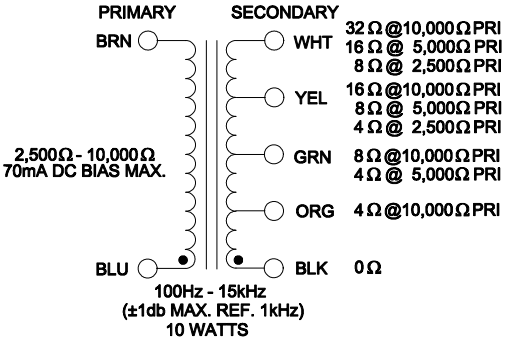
PRIMARY

SECONDARY

BRN

WHT

32 Ω @10,000 Ω PRI
16 Ω @ 5,000 Ω PRI
8 Ω @ 2,500 Ω PRI

YEL

16 Ω @10,000 Ω PRI
8 Ω @ 5,000 Ω PRI
4 Ω @ 2,500 Ω PRI

2,500 Ω - 10,000 Ω
70mA DC BIAS MAX.

GRN

8 Ω @10,000 Ω PRI
4 Ω @ 5,000 Ω PRI

ORG

4 Ω @10,000 Ω PRI

BLU

BLK

0 Ω

100Hz - 15kHz
(±1db MAX. REF. 1kHz)
10 WATTS